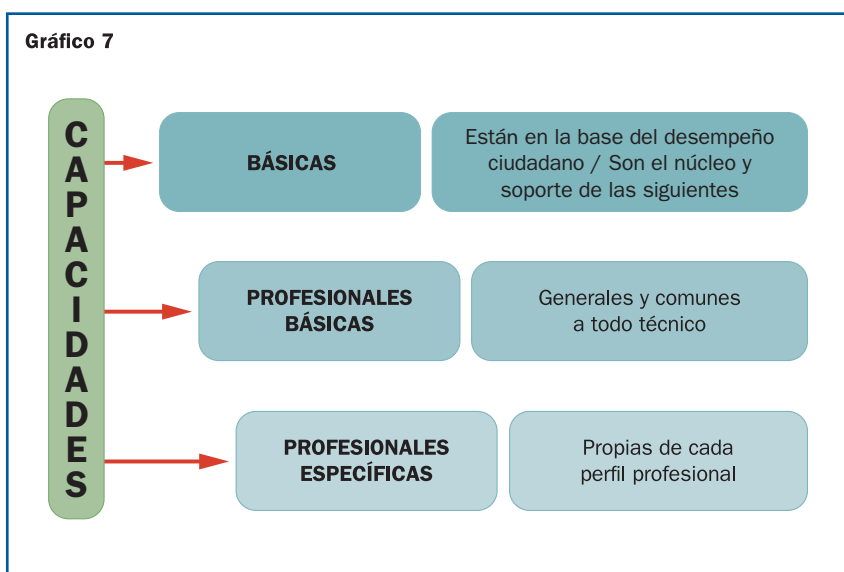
Gráfico 7

CAPACIDADES

BÁSICAS

Están en la base del desempeño ciudadano / Son el núcleo y soporte de las siguientes

PROFESIONALES BÁSICAS

Generales y comunes a todo técnico

PROFESIONALES ESPECÍFICAS

Propias de cada perfil profesional